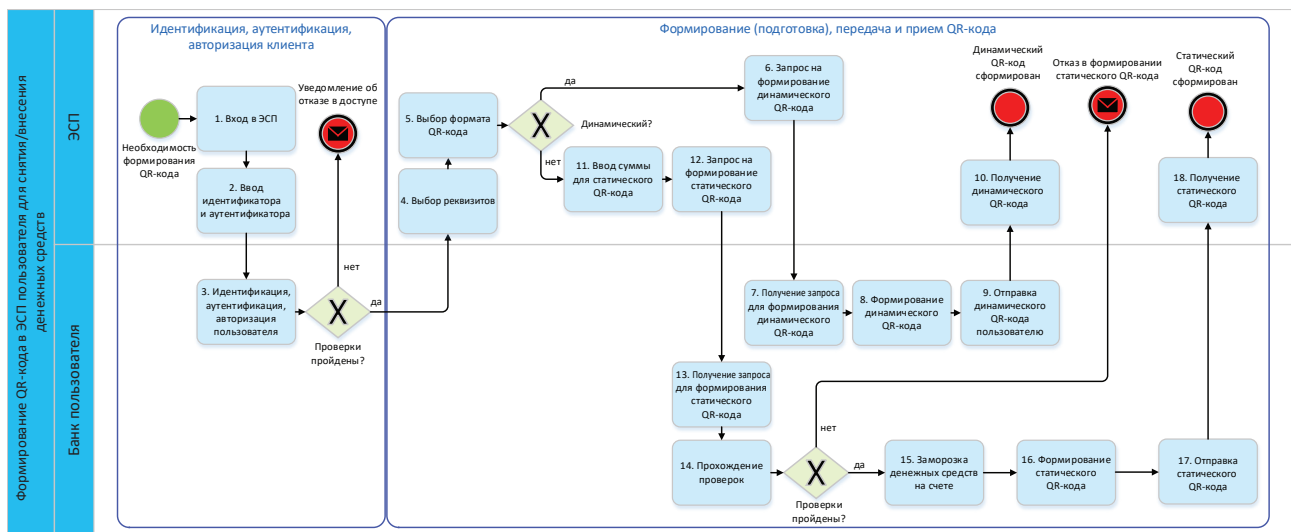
Формирование QR-кода в ЭСП пользователя для снятия/внесения денежных средств

ЭСП

Банк пользователя

Идентификация, аутентификация, авторизация клиента

Формирование (подготовка), передача и прием QR-кода

Необходимость формирования QR-кода

1. Вход в ЭСП

2. Ввод идентификатора и аутентификатора

3. Идентификация, аутентификация, авторизация пользователя

Проверки пройдены?

нет

да

Уведомление об отказе в доступе

5. Выбор формата QR-кода

4. Выбор реквизитов

Динамический?

да

нет

6. Запрос на формирование динамического QR-кода

11. Ввод суммы для статического QR-кода

12. Запрос на формирование статического QR-кода

7. Получение запроса для формирования динамического QR-кода

8. Формирование динамического QR-кода

9. Отправка динамического QR-кода пользователю

10. Получение динамического QR-кода

Динамический QR-код сформирован

Отказ в формировании статического QR-кода

Статический QR-код сформирован

13. Получение запроса для формирования статического QR-кода

14. Прохождение проверок

Проверки пройдены?

нет

да

15. Заморозка денежных средств на счете

16. Формирование статического QR-кода

17. Отправка статического QR-кода

18. Получение статического QR-кода